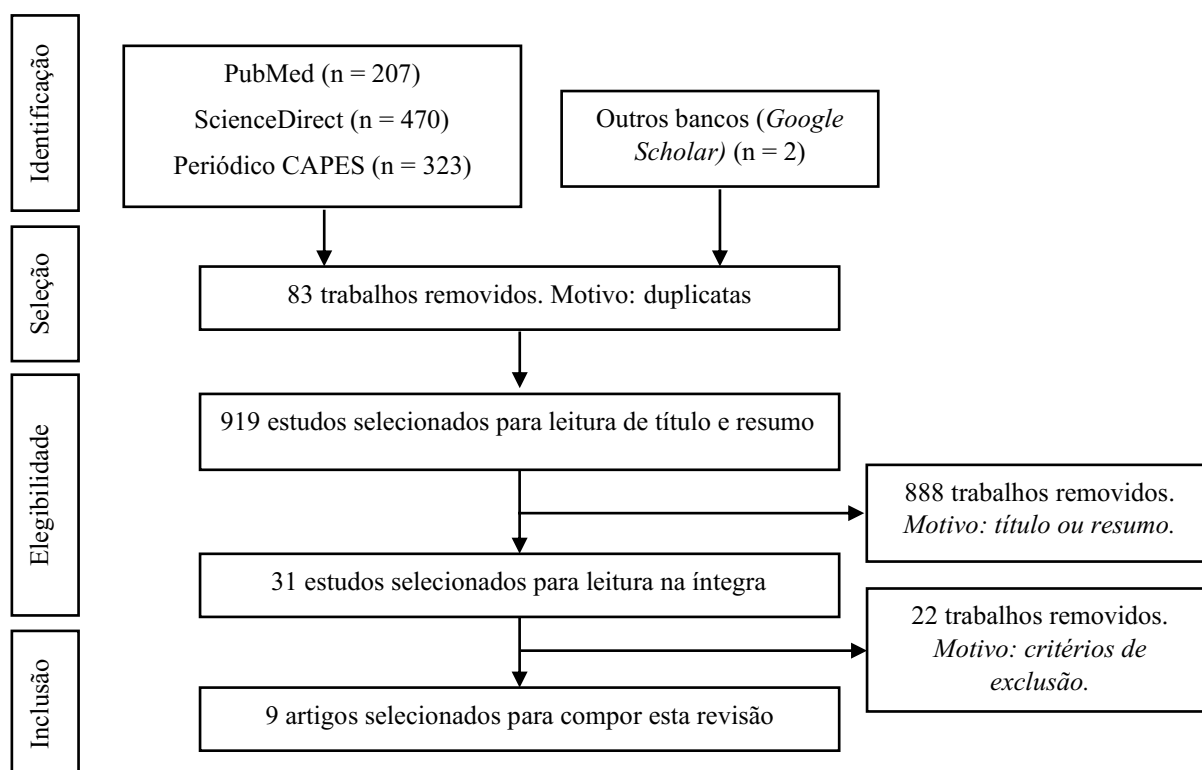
Identificação

PubMed (n = 207)
ScienceDirect (n = 470)
Periódico CAPES (n = 323)

Outros bancos (Google Scholar) (n = 2)

Seleção

83 trabalhos removidos. Motivo: duplicatas

Elegibilidade

919 estudos selecionados para leitura de título e resumo

888 trabalhos removidos. Motivo: título ou resumo.

31 estudos selecionados para leitura na íntegra

22 trabalhos removidos. Motivo: critérios de exclusão.

Inclusão

9 artigos selecionados para compor esta revisão